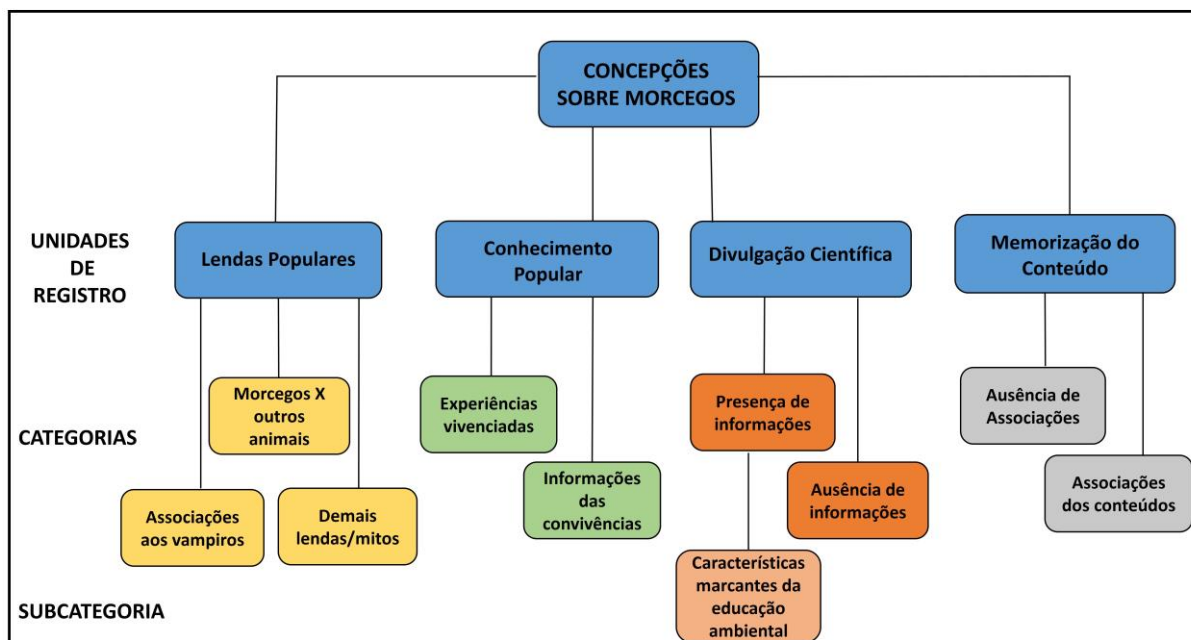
CONCEPÇÕES SOBRE MORCEGOS

UNIDADES DE REGISTRO

Lendas Populares

Conhecimento Popular

Divulgação Científica

Memorização do Conteúdo

CATEGORIAS

Morcegos X outros animais

Associações aos vampiros

Demais lendas/mitos

Experiências vivenciadas

Informações das convivências

Presença de informações

Ausência de informações

Ausência de Associações

Associações dos conteúdos

SUBCATEGORIA

Características marcantes da educação ambiental